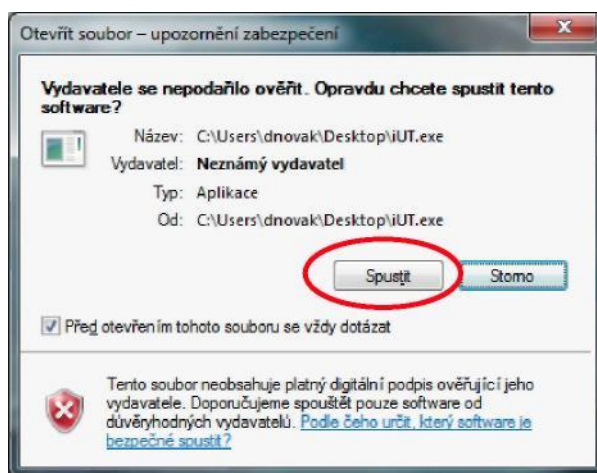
Otevřít soubor – upozornění zabezpečení

Vydavatele se nepodařilo ověřit. Opravdu chcete spustit tento software?

Název: C:\Users\dnovak\Desktop\iUT.exe

Vydavatel: Neznámý vydavatel

Typ: Aplikace

Od: C:\Users\dnovak\Desktop\iUT.exe

Spustit

Storno

Před otevřením tohoto souboru se vždy dotázat

Tento soubor neobsahuje platný digitální podpis ověřující jeho vydavatele. Doporučujeme spouštět pouze software od důvěryhodných vydavatelů. Podle čeho určit, který software je bezpečné spustit?